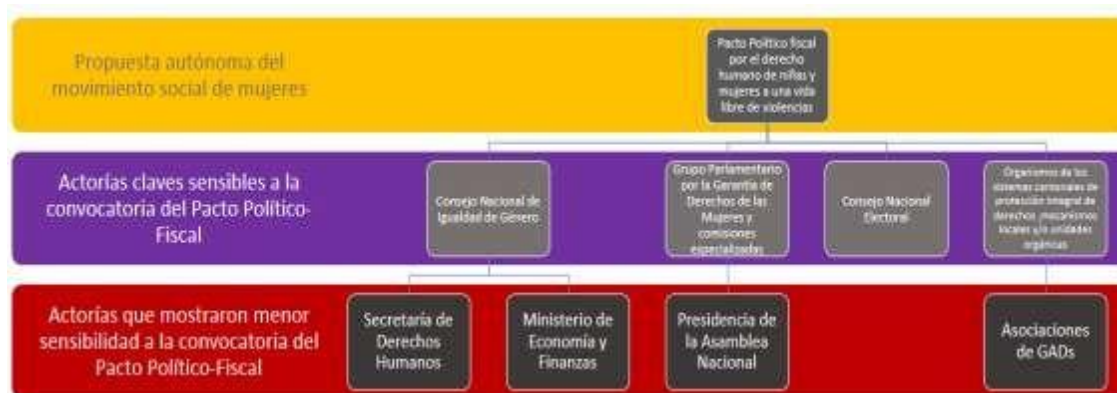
Propuesta autónoma del movimiento social de mujeres

Pacto Político fiscal por el derecho humano de niñas y mujeres a una vida libre de violencias

Actorías claves sensibles a la convocatoria del Pacto Político-Fiscal

Consejo Nacional de Igualdad de Género

Grupo Parlamentario por la Garantía de Derechos de las Mujeres y comisiones especializadas

Consejo Nacional Electoral

Organismos de los sistemas cantonales de protección integral de derechos ,mecanismos locales y/o unidades orgánicas

Actorías que mostraron menor sensibilidad a la convocatoria del Pacto Político-Fiscal

Secretaría de Derechos Humanos

Ministerio de Economía y Finanzas

Presidencia de la Asamblea Nacional

Asociaciones de GADs